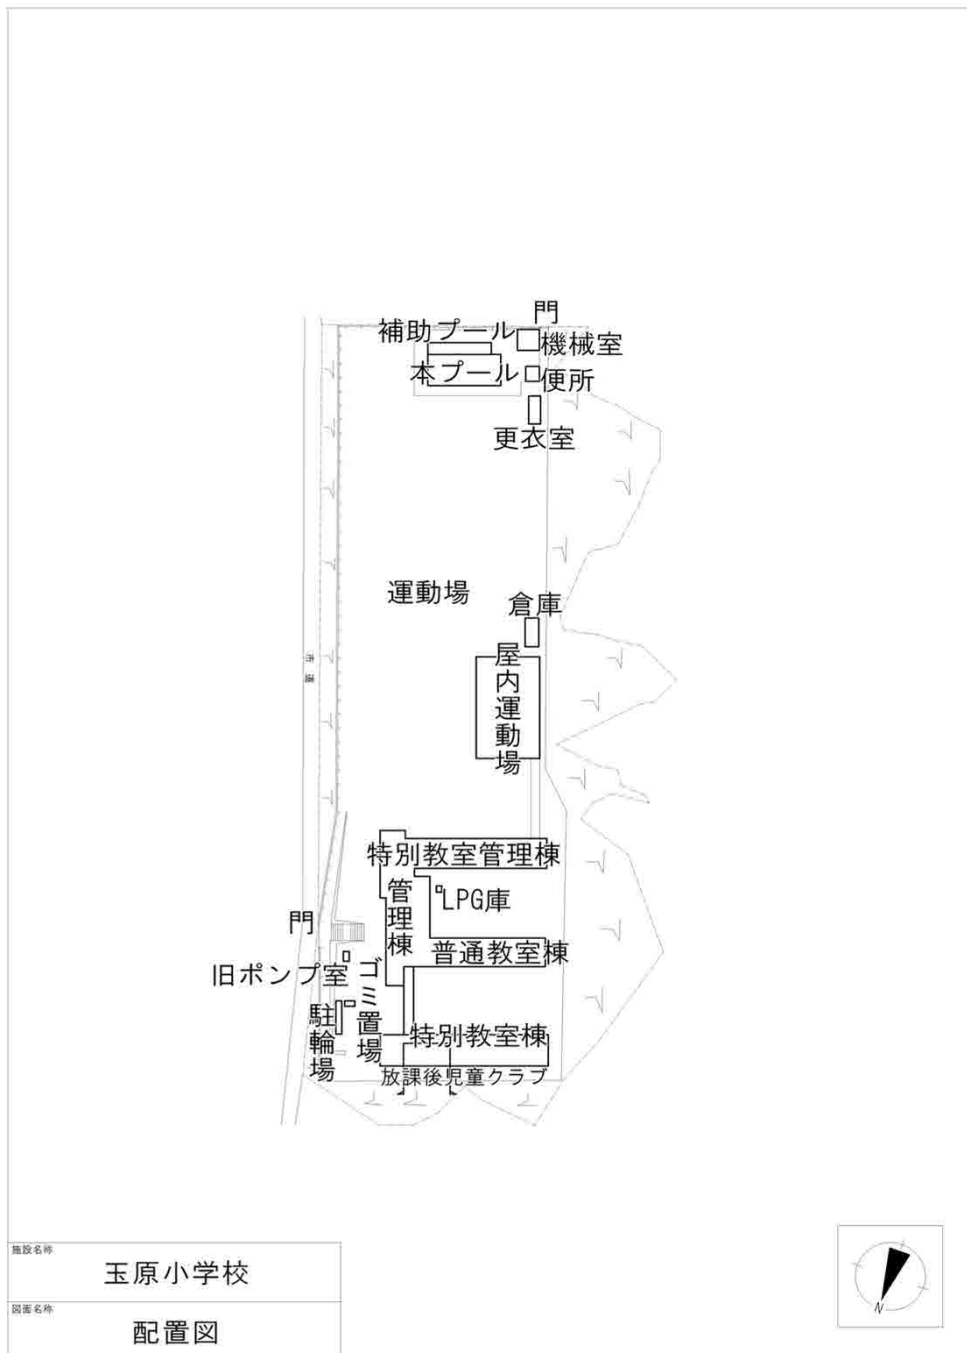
門
補助プール
機械室
本プール
便所
更衣室

運動場
倉庫
屋内運動場

特別教室管理棟
管理棟
LPG庫
門
普通教室棟
旧ポンプ室
ゴミ置場
駐輪場
特別教室棟
放課後児童クラブ

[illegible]

施設名称
玉原小学校
図面名称
配置図

N